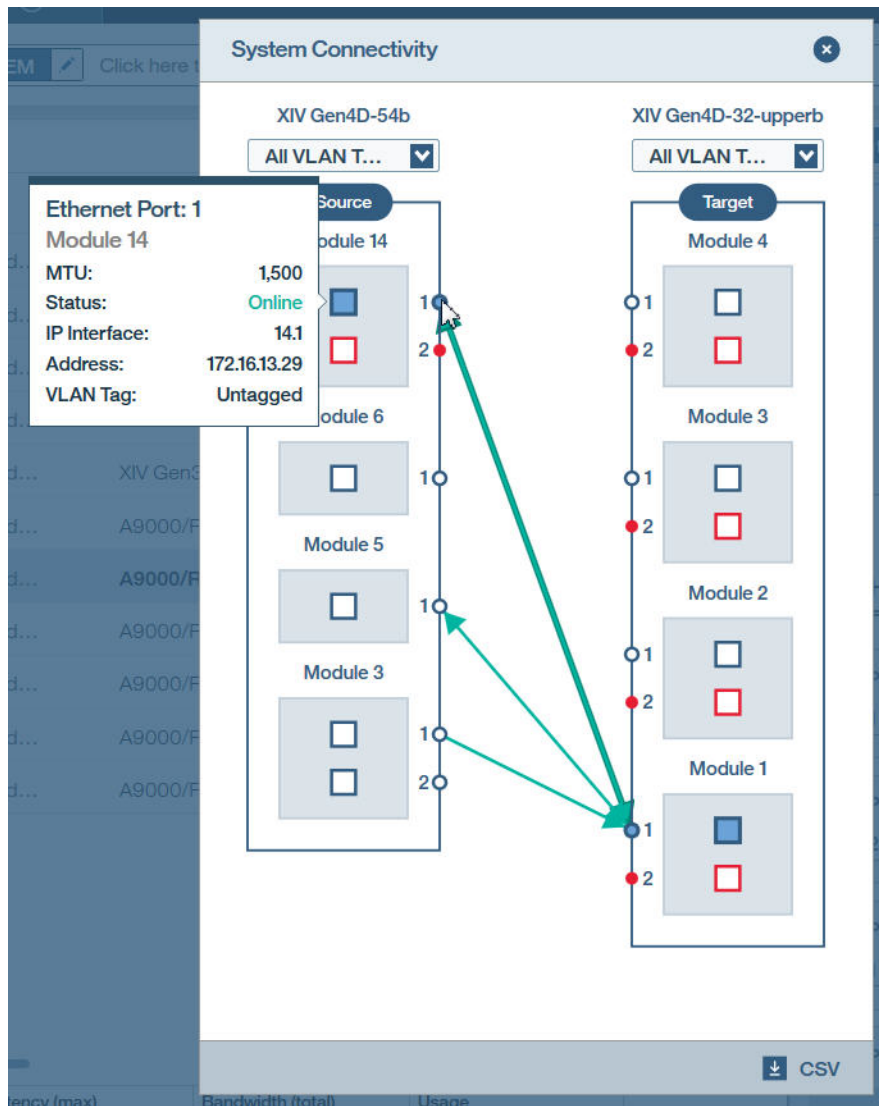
EM Click here t

System Connectivity

XIV Gen4D-54b
All VLAN T...

XIV Gen4D-32-upperb
All VLAN T...

Ethernet Port: 1
Module 14
MTU: 1,500
Status: Online
IP Interface: 14.1
Address: 172.16.13.29
VLAN Tag: Untagged

Source
Module 14
1
2
Module 6
1
Module 5
1
Module 3
1
2

Target
Module 4
1
2
Module 3
1
2
Module 2
1
2
Module 1
1
2

d...
d...
d...
d...
d... XIV Gen3
d... A9000/F
d... A9000/F
d... A9000/F
d... A9000/F
d... A9000/F
d... A9000/F

CSV

tency (max) Bandwidth (total) Usage